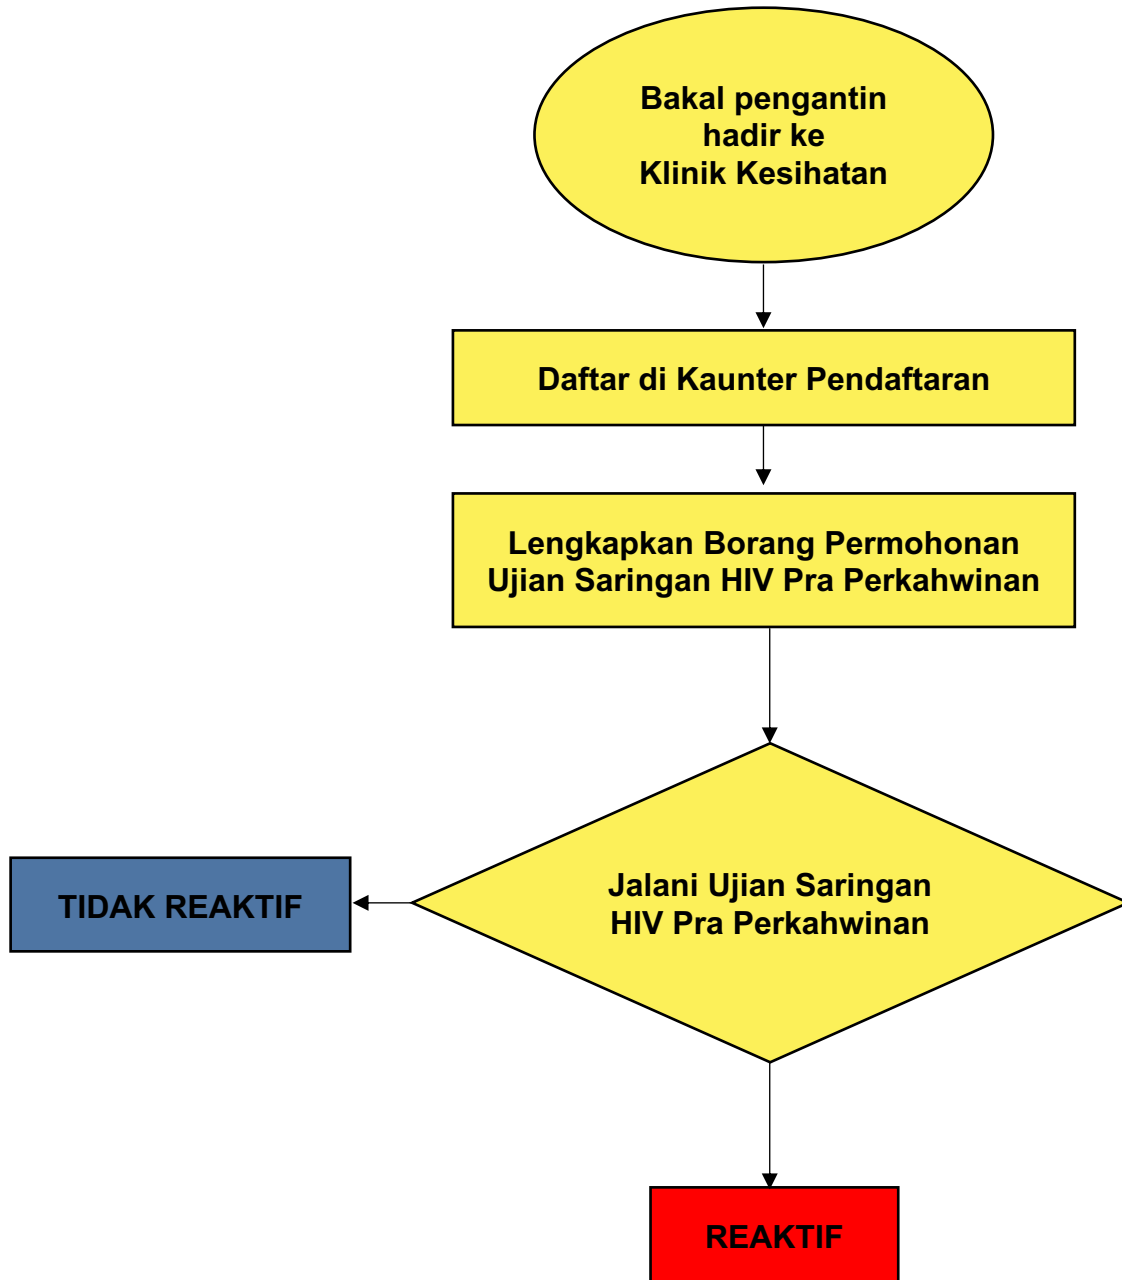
Bakal pengantin hadir ke Klinik Kesihatan

Daftar di Kaunter Pendaftaran

Lengkapkan Borang Permohonan Ujian Saringan HIV Pra Perkahwinan

Jalani Ujian Saringan HIV Pra Perkahwinan

TIDAK REAKTIF

REAKTIF